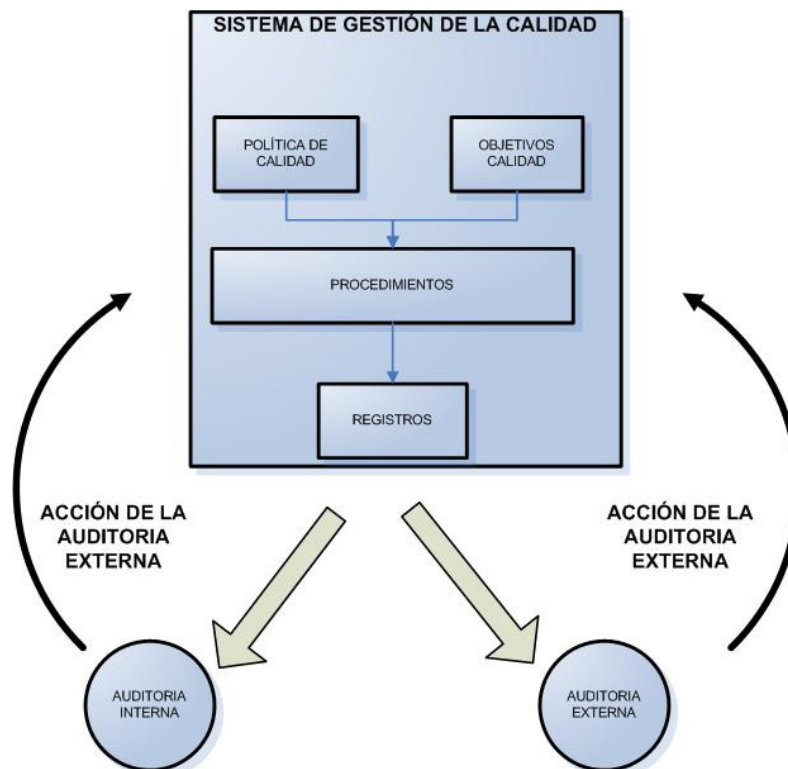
SISTEMA DE GESTIÓN DE LA CALIDAD

POLÍTICA DE CALIDAD

OBJETIVOS CALIDAD

PROCEDIMIENTOS

REGISTROS

ACCIÓN DE LA AUDITORIA EXTERNA

ACCIÓN DE LA AUDITORIA EXTERNA

AUDITORIA INTERNA

AUDITORIA EXTERNA